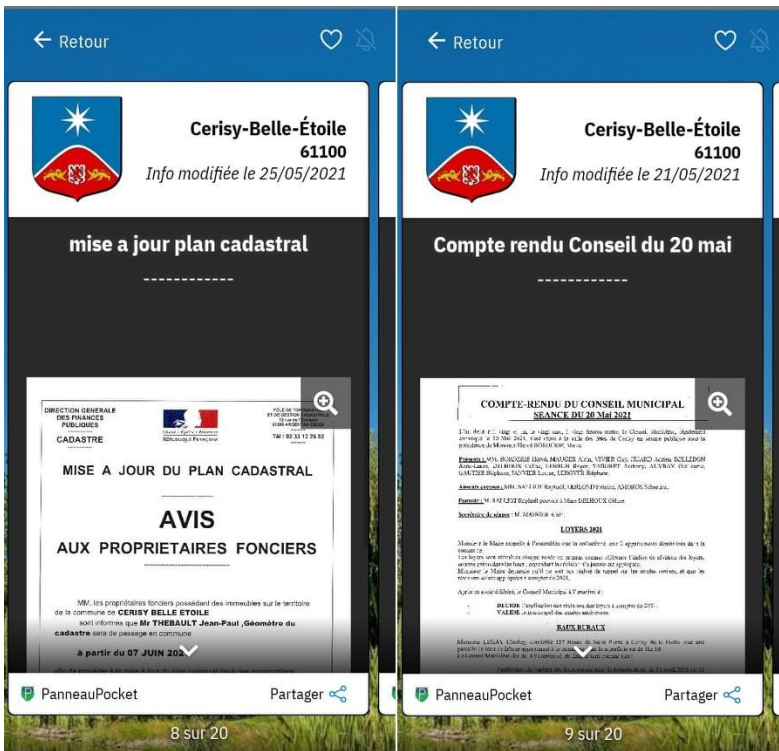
← Retour

Cerisy-Belle-Étoile
61100
Info modifiée le 25/05/2021

mise a jour plan cadastral

------------

DIRECTION GENERALE DES FINANCES PUBLIQUES
CADASTRE

RÉPUBLIQUE FRANÇAISE

Tél : 02 33 12 29 82

MISE A JOUR DU PLAN CADASTRAL

AVIS
AUX PROPRIETAIRES FONCIERS

MM. les propriétaires fonciers possédant des immeubles sur le territoire de la commune de CERISY BELLE ETOILE sont informés que Mr THEBAULT Jean-Paul ,Géomètre du cadastre sera de passage en commune

à partir du 07 JUIN 202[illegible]

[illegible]

PanneauPocket
Partager

8 sur 20

← Retour

Cerisy-Belle-Étoile
61100
Info modifiée le 21/05/2021

Compte rendu Conseil du 20 mai

------------

COMPTE-RENDU DU CONSEIL MUNICIPAL
SEANCE DU 20 Mai 2021

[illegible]

Présents : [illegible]

Absents excusés : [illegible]

Pouvoir : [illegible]

Secrétaire de séance : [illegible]

LOYERS 2021

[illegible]

BAUX RURAUX

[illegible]

PanneauPocket
Partager

9 sur 20